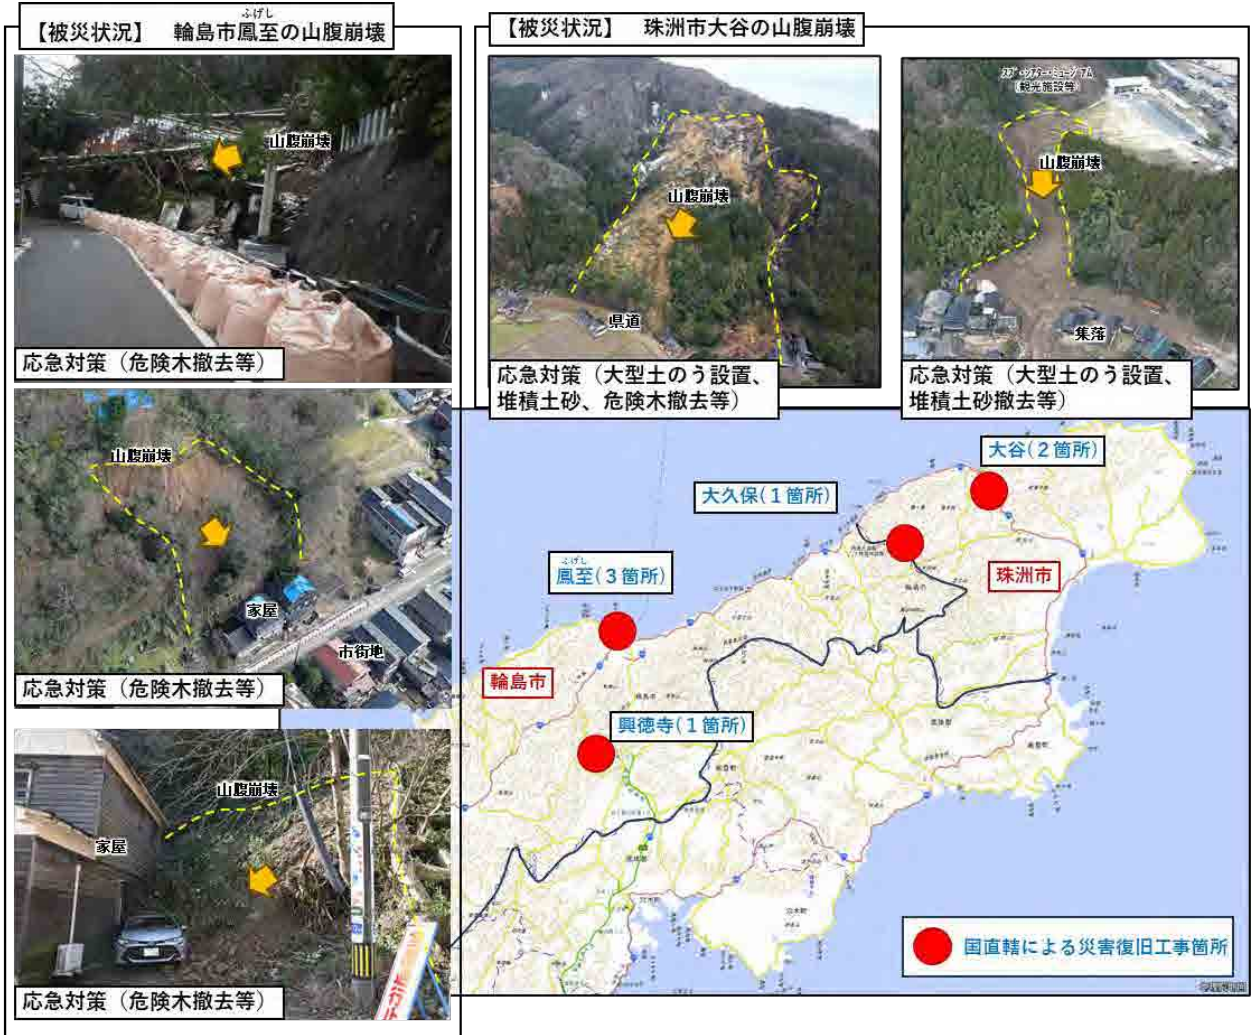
【被災状況】　輪島市鳳至(ふげし)の山腹崩壊

山腹崩壊

応急対策（危険木撤去等）

山腹崩壊

家屋

市街地

応急対策（危険木撤去等）

山腹崩壊

家屋

応急対策（危険木撤去等）

【被災状況】　珠洲市大谷の山腹崩壊

山腹崩壊

県道

応急対策（大型土のう設置、堆積土砂、危険木撤去等）

スズ・シアターミュージアム（観光施設等）

山腹崩壊

集落

応急対策（大型土のう設置、堆積土砂撤去等）

大谷（２箇所）

大久保（１箇所）

鳳至(ふげし)（３箇所）

珠洲市

輪島市

興徳寺（１箇所）

国直轄による災害復旧工事箇所